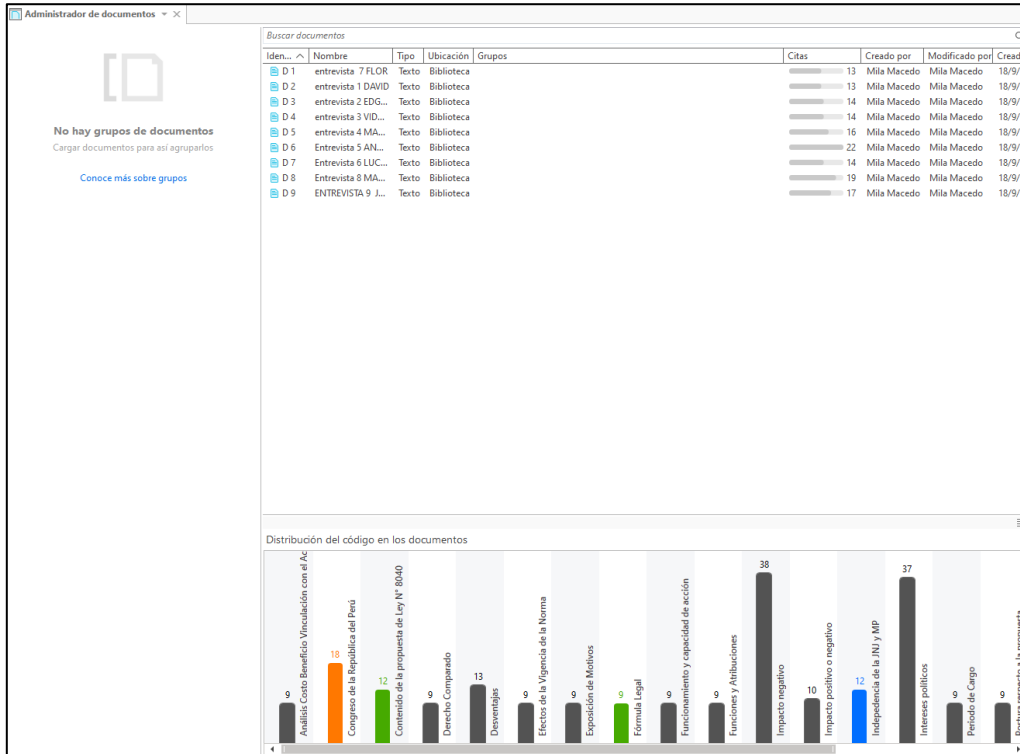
Administrador de documentos

No hay grupos de documentos
Cargar documentos para así agruparlos

Conoce más sobre grupos

Buscar documentos

| Iden... | Nombre | Tipo | Ubicación | Grupos | Citas | Creado por | Modificado por | Cread |
|---|---|---|---|---|---|---|---|---|
| D 1 | entrevista 7 FLOR | Texto | Biblioteca | | 13 | Mila Macedo | Mila Macedo | 18/9/ |
| D 2 | entrevista 1 DAVID | Texto | Biblioteca | | 13 | Mila Macedo | Mila Macedo | 18/9/ |
| D 3 | entrevista 2 EDG... | Texto | Biblioteca | | 14 | Mila Macedo | Mila Macedo | 18/9/ |
| D 4 | entrevista 3 VID... | Texto | Biblioteca | | 14 | Mila Macedo | Mila Macedo | 18/9/ |
| D 5 | entrevista 4 MA... | Texto | Biblioteca | | 16 | Mila Macedo | Mila Macedo | 18/9/ |
| D 6 | Entrevista 5 AN... | Texto | Biblioteca | | 22 | Mila Macedo | Mila Macedo | 18/9/ |
| D 7 | Entrevista 6 LUC... | Texto | Biblioteca | | 14 | Mila Macedo | Mila Macedo | 18/9/ |
| D 8 | Entrevista 8 MA... | Texto | Biblioteca | | 19 | Mila Macedo | Mila Macedo | 18/9/ |
| D 9 | ENTREVISTA 9 J... | Texto | Biblioteca | | 17 | Mila Macedo | Mila Macedo | 18/9/ |

Distribución del código en los documentos

9 Análisis Costo Beneficio Vinculación con el Ac
18 Congreso de la República del Perú
12 Contenido de la propuesta de Ley N° 8040
9 Derecho Comparado
13 Desventajas
9 Efectos de la Vigencia de la Norma
9 Exposición de Motivos
9 Fórmula Legal
9 Funcionamiento y capacidad de acción
9 Funciones y Atribuciones
38 Impacto negativo
10 Impacto positivo o negativo
12 Indepedencia de la JNJ y MP
37 Intereses políticos
9 Periodo de Cargo
9 Postura respecto a la propuesta